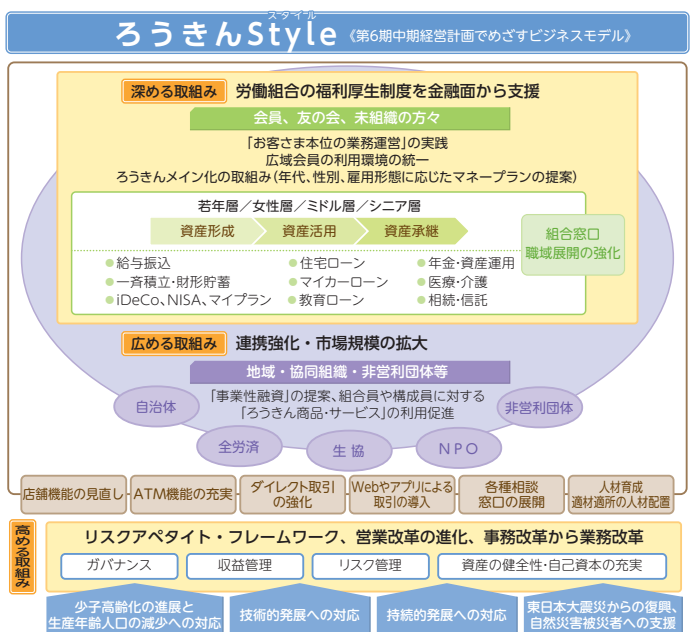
ろうきんStyle（スタイル）《第6期中期経営計画でめざすビジネスモデル》

深める取組み　労働組合の福利厚生制度を金融面から支援

会員、友の会、未組織の方々

「お客さま本位の業務運営」の実践
広域会員の利用環境の統一
ろうきんメイン化の取組み（年代、性別、雇用形態に応じたマネープランの提案）

若年層／女性層／ミドル層／シニア層

資産形成　資産活用　資産承継

組合窓口
職域展開の強化

●給与振込
●一斉積立・財形貯蓄
●iDeCo、NISA、マイプラン
●住宅ローン
●マイカーローン
●教育ローン
●年金・資産運用
●医療・介護
●相続・信託

広める取組み　連携強化・市場規模の拡大

地域・協同組織・非営利団体等

「事業性融資」の提案、組合員や構成員に対する「ろうきん商品・サービス」の利用促進

自治体　非営利団体　全労済　生協　NPO

店舗機能の見直し　ATM機能の充実　ダイレクト取引の強化　Webやアプリによる取引の導入　各種相談窓口の展開　人材育成 適材適所の人材配置

高める取組み　リスクアペタイト・フレームワーク、営業改革の進化、事務改革から業務改革

ガバナンス　収益管理　リスク管理　資産の健全性・自己資本の充実

少子高齢化の進展と生産年齢人口の減少への対応　技術的発展への対応　持続的発展への対応　東日本大震災からの復興、自然災害被災者への支援